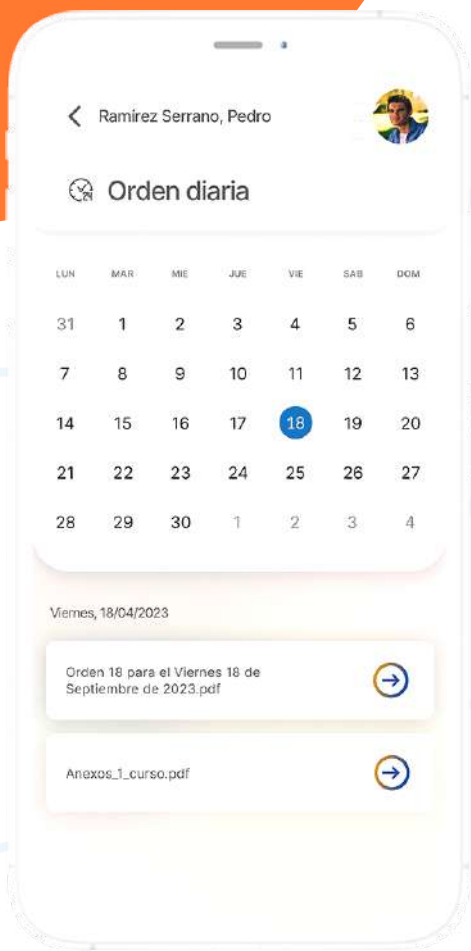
Ramirez Serrano, Pedro

Orden diaria

| LUN | MAR | MIE | JUE | VIE | SAB | DOM |
|---|---|---|---|---|---|---|
| 31 | 1 | 2 | 3 | 4 | 5 | 6 |
| 7 | 8 | 9 | 10 | 11 | 12 | 13 |
| 14 | 15 | 16 | 17 | 18 | 19 | 20 |
| 21 | 22 | 23 | 24 | 25 | 26 | 27 |
| 28 | 29 | 30 | 1 | 2 | 3 | 4 |

Viernes, 18/04/2023

Orden 18 para el Viernes 18 de Septiembre de 2023.pdf

Anexos_1_curso.pdf